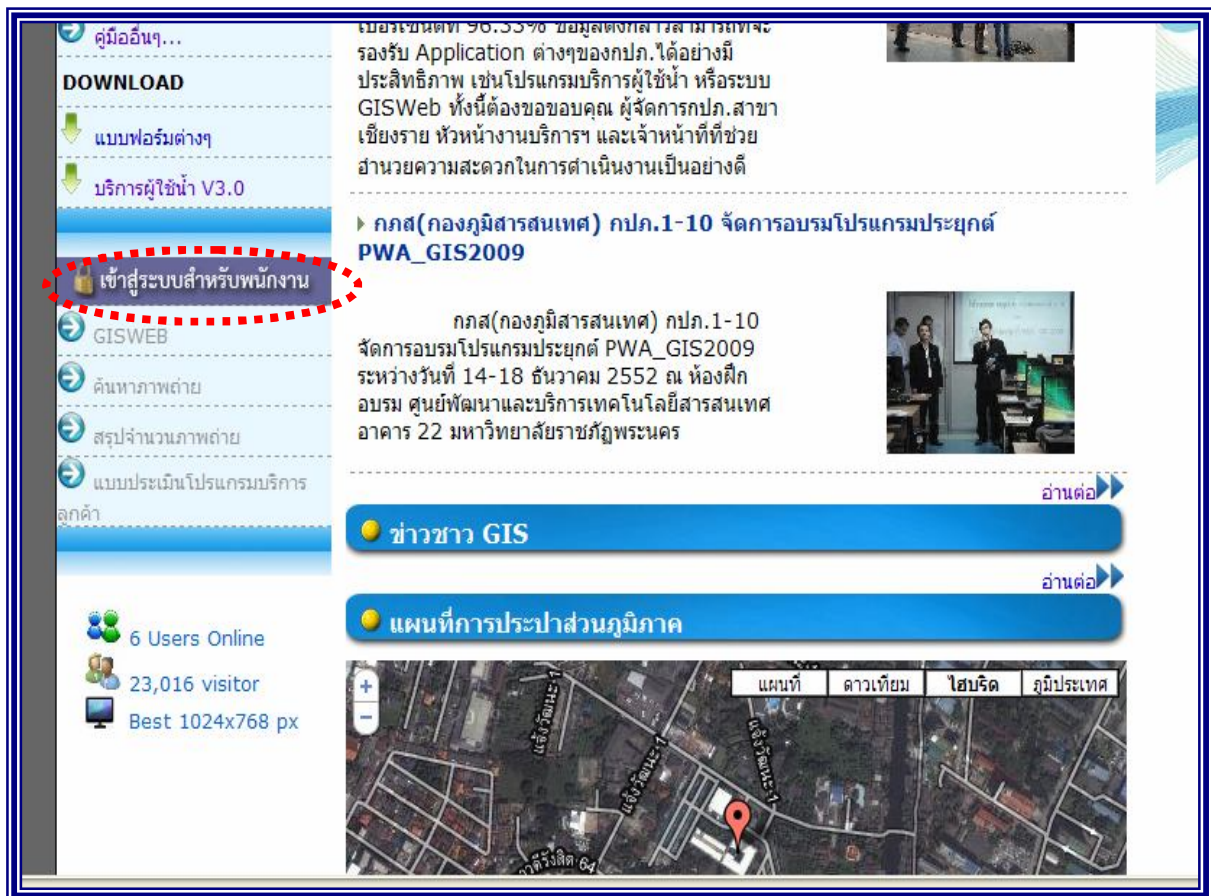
คู่มืออื่นๆ...

DOWNLOAD

แบบฟอร์มต่างๆ

บริการผู้ใช้น้ำ V3.0

เข้าสู่ระบบสำหรับพนักงาน

GISWEB

ค้นหาภาพถ่าย

สรุปจำนวนภาพถ่าย

แบบประเมินโปรแกรมบริการลูกค้า

6 Users Online

23,016 visitor

Best 1024x768 px

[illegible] รองรับ Application ต่างๆของกปภ.ได้อย่างมีประสิทธิภาพ เช่นโปรแกรมบริการผู้ใช้น้ำ หรือระบบ GISWeb ทั้งนี้ต้องขอขอบคุณ ผู้จัดการกปภ.สาขาเชียงราย หัวหน้างานบริการฯ และเจ้าหน้าที่ที่ช่วยอำนวยความสะดวกในการดำเนินงานเป็นอย่างดี

กภส(กองภูมิสารสนเทศ) กปภ.1-10 จัดการอบรมโปรแกรมประยุกต์ PWA_GIS2009

กภส(กองภูมิสารสนเทศ) กปภ.1-10 จัดการอบรมโปรแกรมประยุกต์ PWA_GIS2009 ระหว่างวันที่ 14-18 ธันวาคม 2552 ณ ห้องฝึกอบรม ศูนย์พัฒนาและบริการเทคโนโลยีสารสนเทศ อาคาร 22 มหาวิทยาลัยราชภัฏพระนคร

อ่านต่อ

ข่าวชาว GIS

อ่านต่อ

แผนที่การประปาส่วนภูมิภาค

+
−

| แผนที่ | ดาวเทียม | ไฮบริด | ภูมิประเทศ |
|---|---|---|---|

แจ้งวัฒนะ 1

แจ้งวัฒนะ 1

แจ้งวัฒนะ 1

ถ.รังสิต 64